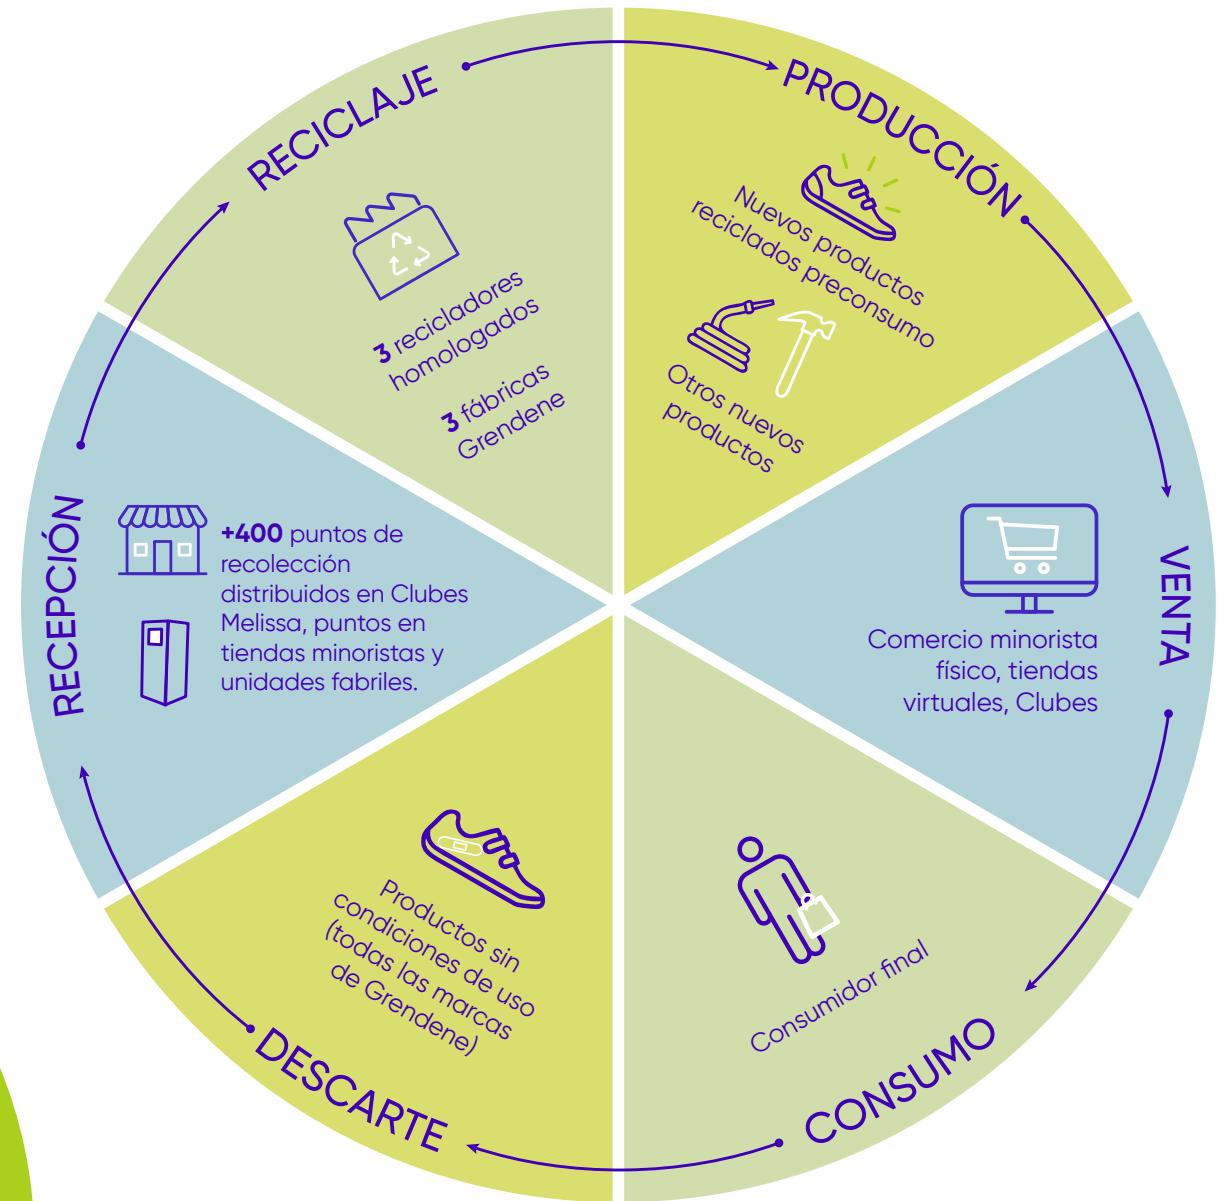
RECICLAJE

3 recicladores homologados

3 fábricas Grendene

PRODUCCIÓN

Nuevos productos reciclados preconsumo

Otros nuevos productos

VENTA

Comercio minorista físico, tiendas virtuales, Clubes

CONSUMO

Consumidor final

DESCARTE

Productos sin condiciones de uso (todas las marcas de Grendene)

RECEPCIÓN

+400 puntos de recolección distribuidos en Clubes Melissa, puntos en tiendas minoristas y unidades fabriles.